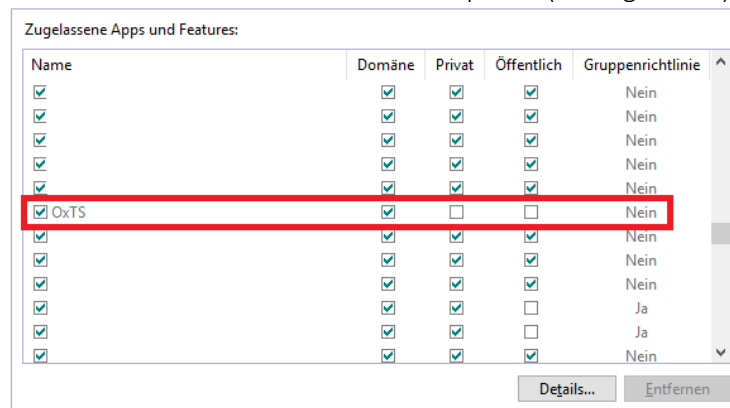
Zugelassene Apps und Features:

| Name | Domäne | Privat | Öffentlich | Gruppenrichtlinie |
|---|---|---|---|---|
| ☑ | ☑ | ☑ | ☑ | Nein |
| ☑ | ☑ | ☑ | ☑ | Nein |
| ☑ | ☑ | ☑ | ☑ | Nein |
| ☑ | ☑ | ☑ | ☑ | Nein |
| ☑ | ☑ | ☑ | ☑ | Nein |
| ☑ OxTS | ☑ | ☐ | ☐ | Nein |
| ☑ | ☑ | ☑ | ☑ | Nein |
| ☑ | ☑ | ☑ | ☑ | Nein |
| ☑ | ☑ | ☑ | ☑ | Nein |
| ☑ | ☑ | ☑ | ☐ | Ja |
| ☑ | ☑ | ☑ | ☐ | Ja |
| ☑ | ☑ | ☑ | ☑ | Nein |

Details... Entfernen